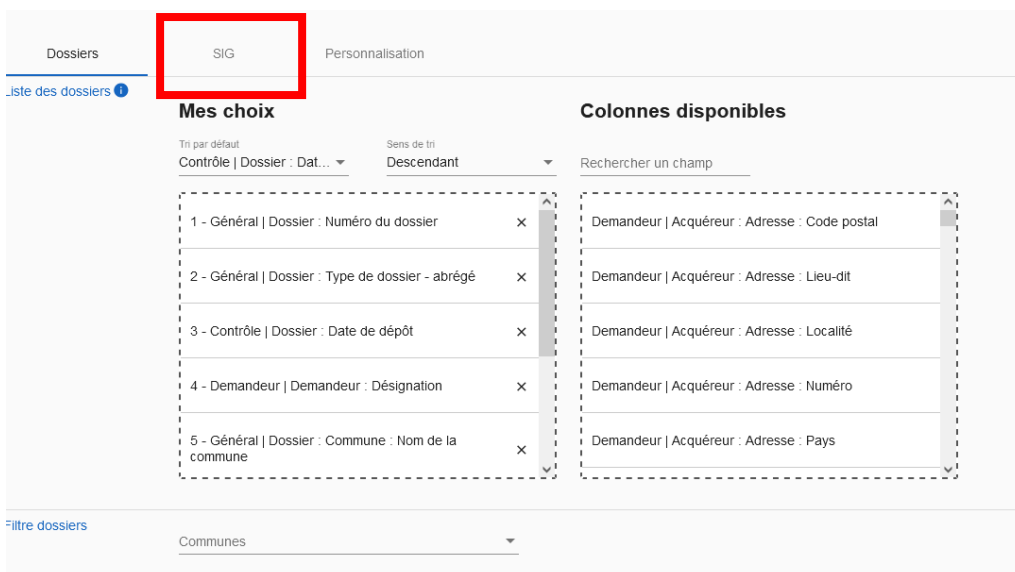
Dossiers

SIG

Personnalisation

Liste des dossiers

Mes choix

Tri par défaut
Contrôle | Dossier : Dat...

Sens de tri
Descendant

1 - Général | Dossier : Numéro du dossier ×

2 - Général | Dossier : Type de dossier - abrégé ×

3 - Contrôle | Dossier : Date de dépôt ×

4 - Demandeur | Demandeur : Désignation ×

5 - Général | Dossier : Commune : Nom de la commune ×

Colonnes disponibles

Rechercher un champ

Demandeur | Acquéreur : Adresse : Code postal

Demandeur | Acquéreur : Adresse : Lieu-dit

Demandeur | Acquéreur : Adresse : Localité

Demandeur | Acquéreur : Adresse : Numéro

Demandeur | Acquéreur : Adresse : Pays

Filtre dossiers

Communes